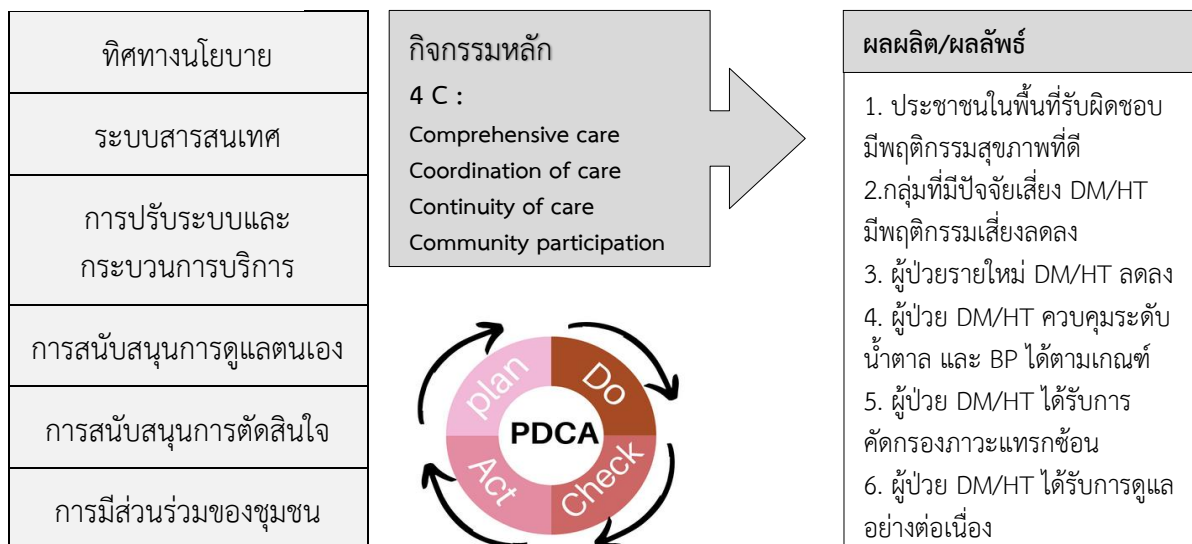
ทิศทางนโยบาย

ระบบสารสนเทศ

การปรับระบบและกระบวนการบริการ

การสนับสนุนการดูแลตนเอง

การสนับสนุนการตัดสินใจ

การมีส่วนร่วมของชุมชน

กิจกรรมหลัก
4 C :
Comprehensive care
Coordination of care
Continuity of care
Community participation

plan
Do
PDCA
Act
Check

ผลผลิต/ผลลัพธ์

1. ประชาชนในพื้นที่รับผิดชอบมีพฤติกรรมสุขภาพที่ดี
2.กลุ่มที่มีปัจจัยเสี่ยง DM/HT มีพฤติกรรมเสี่ยงลดลง
3. ผู้ป่วยรายใหม่ DM/HT ลดลง
4. ผู้ป่วย DM/HT ควบคุมระดับน้ำตาล และ BP ได้ตามเกณฑ์
5. ผู้ป่วย DM/HT ได้รับการคัดกรองภาวะแทรกซ้อน
6. ผู้ป่วย DM/HT ได้รับการดูแลอย่างต่อเนื่อง